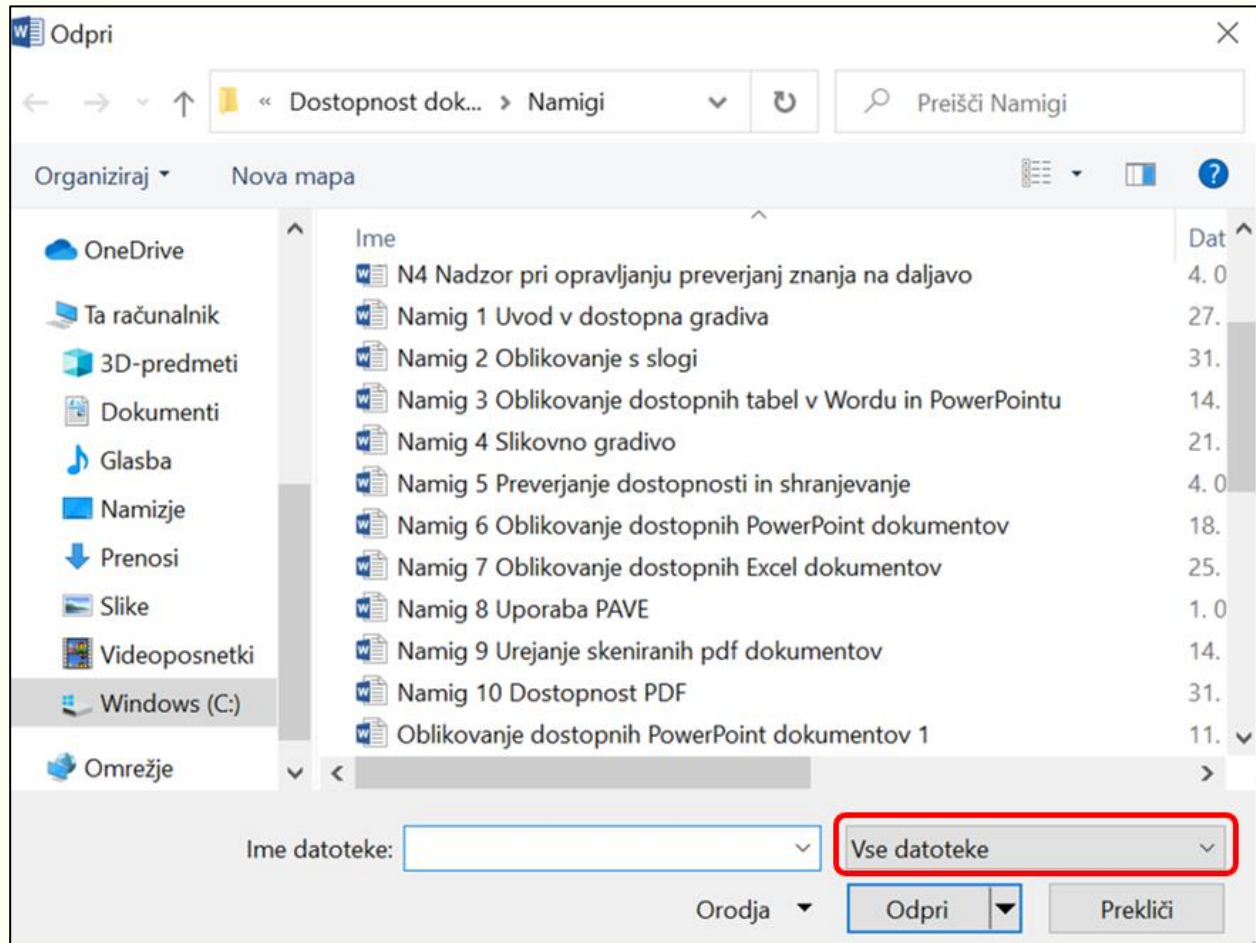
Odpri

« Dostopnost dok... > Namigi

Preišči Namigi

Organiziraj ▾ Nova mapa

OneDrive
Ta računalnik
3D-predmeti
Dokumenti
Glasba
Namizje
Prenosi
Slike
Videoposnetki
Windows (C:)
Omrežje

| Ime | Dat |
|---|---|
| N4 Nadzor pri opravljanju preverjanj znanja na daljavo | 4. 0 |
| Namig 1 Uvod v dostopna gradiva | 27. |
| Namig 2 Oblikovanje s slogi | 31. |
| Namig 3 Oblikovanje dostopnih tabel v Wordu in PowerPointu | 14. |
| Namig 4 Slikovno gradivo | 21. |
| Namig 5 Preverjanje dostopnosti in shranjevanje | 4. 0 |
| Namig 6 Oblikovanje dostopnih PowerPoint dokumentov | 18. |
| Namig 7 Oblikovanje dostopnih Excel dokumentov | 25. |
| Namig 8 Uporaba PAVE | 1. 0 |
| Namig 9 Urejanje skeniranih pdf dokumentov | 14. |
| Namig 10 Dostopnost PDF | 31. |
| Oblikovanje dostopnih PowerPoint dokumentov 1 | 11. |

Ime datoteke:
Vse datoteke
Orodja ▾
Odpri
Prekliči